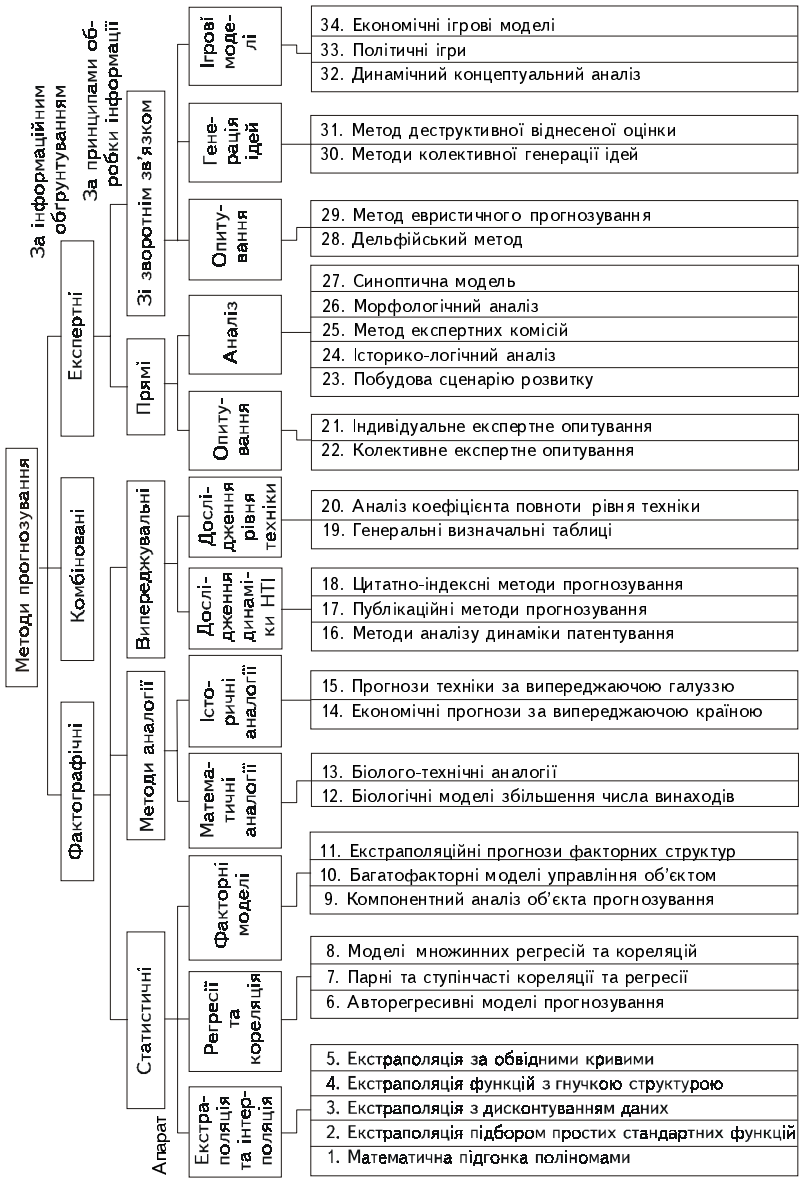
За інформаційним обґрунтуванням

За принципами обробки інформації

Апарат

Методи прогнозування

Експертні

Комбіновані

Фактографічні

Зі зворотнім зв'язком

Прямі

Випереджувальні

Методи аналогії

Статистичні

Ігрові моделі

Генерація ідей

Опитування

Аналіз

Опитування

Дослідження рівня техніки

Дослідження динаміки НТІ

Історичні аналогії

Математичні аналогії

Факторні моделі

Регресії та кореляція

Екстраполяція та інтерполяція

34. Економічні ігрові моделі
33. Політичні ігри
32. Динамічний концептуальний аналіз
31. Метод деструктивної віднесеної оцінки
30. Методи колективної генерації ідей
29. Метод евристичного прогнозування
28. Дельфійський метод
27. Синоптична модель
26. Морфологічний аналіз
25. Метод експертних комісій
24. Історико-логічний аналіз
23. Побудова сценарію розвитку
21. Індивідуальне експертне опитування
22. Колективне експертне опитування
20. Аналіз коефіцієнта повноти рівня техніки
19. Генеральні визначальні таблиці
18. Цитатно-індексні методи прогнозування
17. Публікаційні методи прогнозування
16. Методи аналізу динаміки патентування
15. Прогнози техніки за випереджаючою галуззю
14. Економічні прогнози за випереджаючою країною
13. Біолого-технічні аналогії
12. Біологічні моделі збільшення числа винаходів
11. Екстраполяційні прогнози факторних структур
10. Багатофакторні моделі управління об'єктом
9. Компонентний аналіз об'єкта прогнозування
8. Моделі множинних регресій та кореляцій
7. Парні та ступінчасті кореляції та регресії
6. Авторегресивні моделі прогнозування
5. Екстраполяція за обвідними кривими
4. Екстраполяція функцій з гнучкою структурою
3. Екстраполяція з дисконтуванням даних
2. Екстраполяція підбором простих стандартних функцій
1. Математична підгонка поліномами